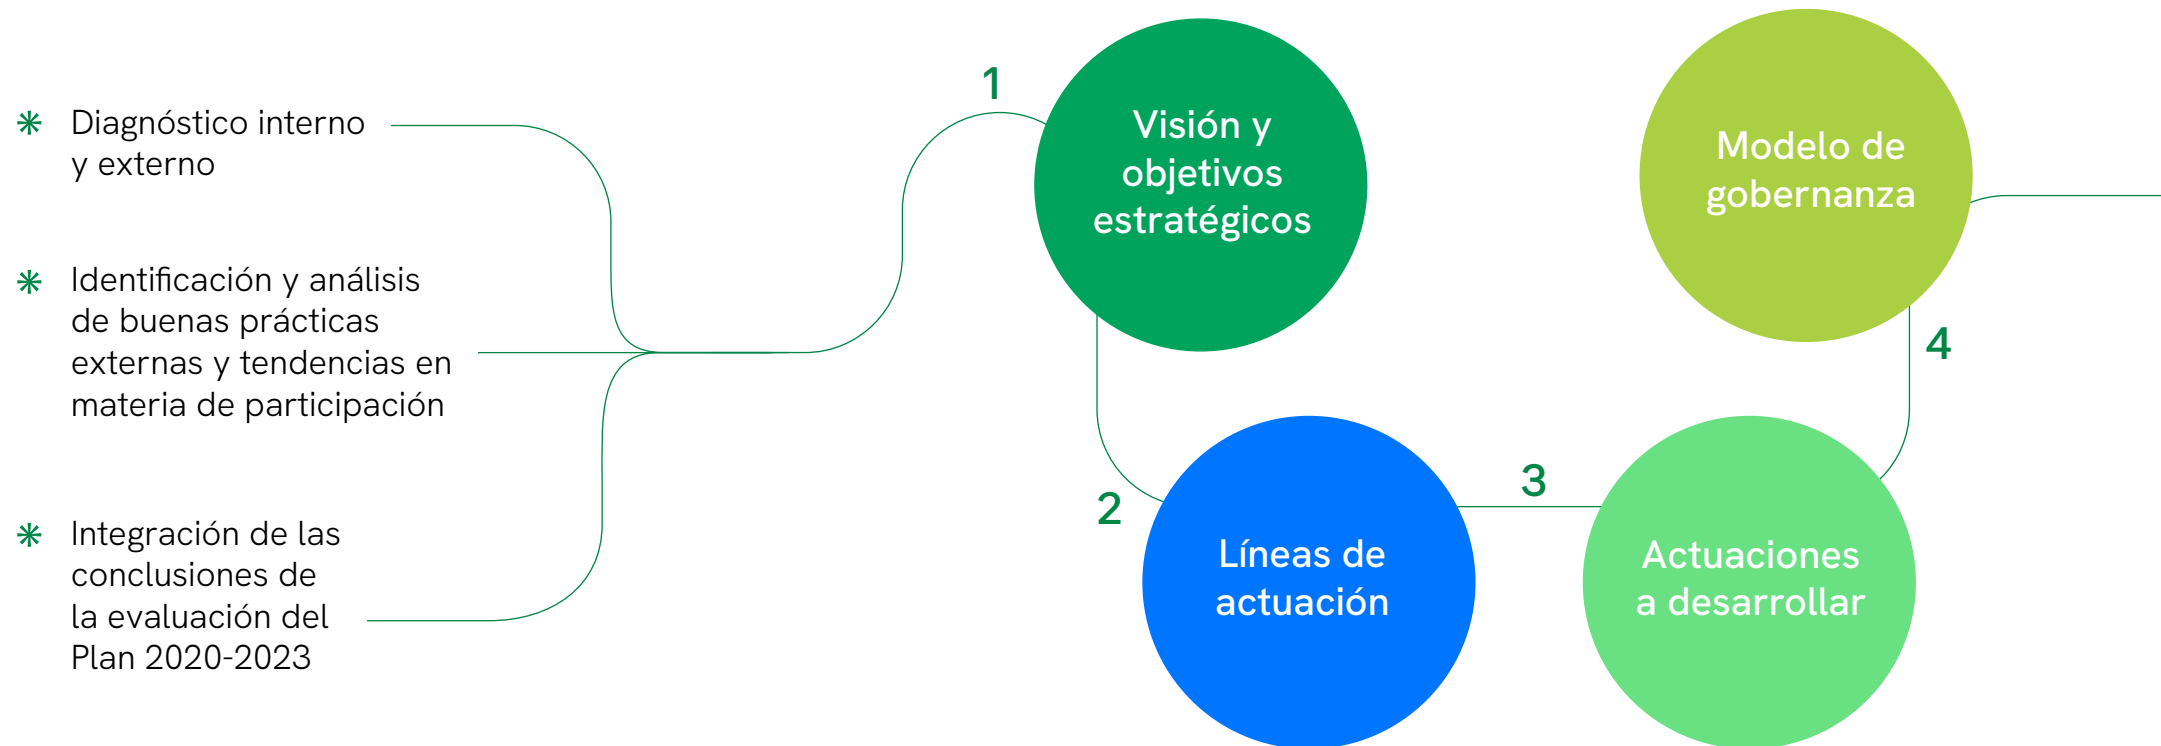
Diagnóstico interno y externo

Identificación y análisis de buenas prácticas externas y tendencias en materia de participación

Integración de las conclusiones de la evaluación del Plan 2020-2023

1

Visión y objetivos estratégicos

2

Líneas de actuación

3

Actuaciones a desarrollar

4

Modelo de gobernanza